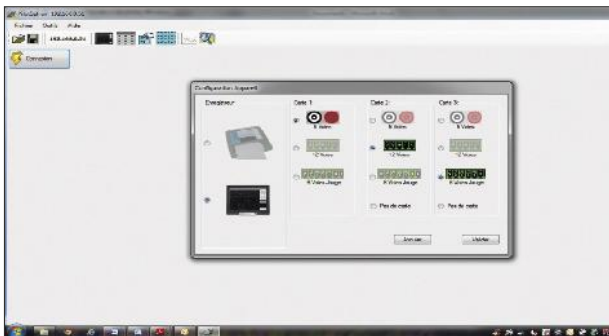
Fichier Outils Aide

Connexion

Configuration Appareil

Enregistreur

Carte 1:

8 Voies

12 Voies

8 Voies Jauge

Carte 2:

8 Voies

12 Voies

8 Voies Jauge

Pas de carte

Carte 3:

8 Voies

12 Voies

8 Voies Jauge

Pas de carte

Envoyer

Valider